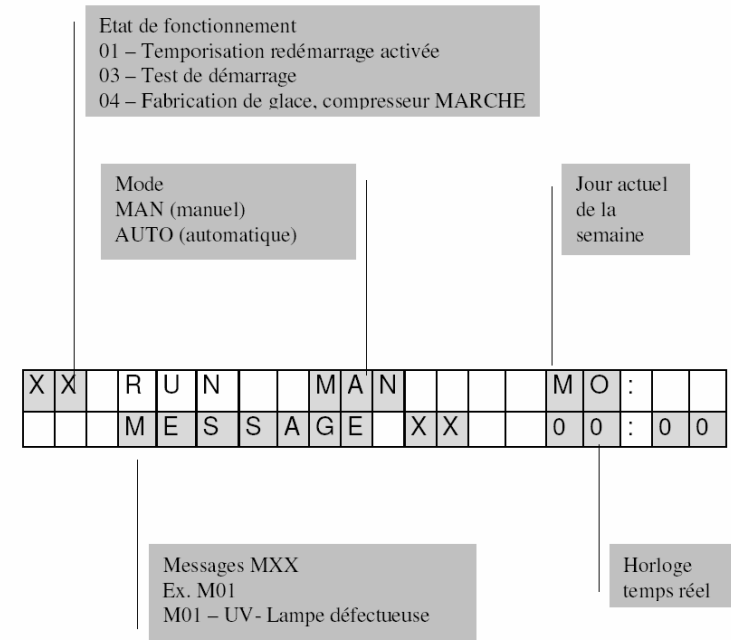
Etat de fonctionnement
01 – Temporisation redémarrage activée
03 – Test de démarrage
04 – Fabrication de glace, compresseur MARCHE

Mode
MAN (manuel)
AUTO (automatique)

Jour actuel de la semaine

| X | X |  | R | U | N |  |  | M | A | N |  |  |  |  | M | O | : |  |  |
|---|---|---|---|---|---|---|---|---|---|---|---|---|---|---|---|---|---|---|---|
|  |  |  | M | E | S | S | A | G | E |  | X | X |  |  | 0 | 0 | : | 0 | 0 |

Messages MXX
Ex. M01
M01 – UV- Lampe défectueuse

Horloge temps réel